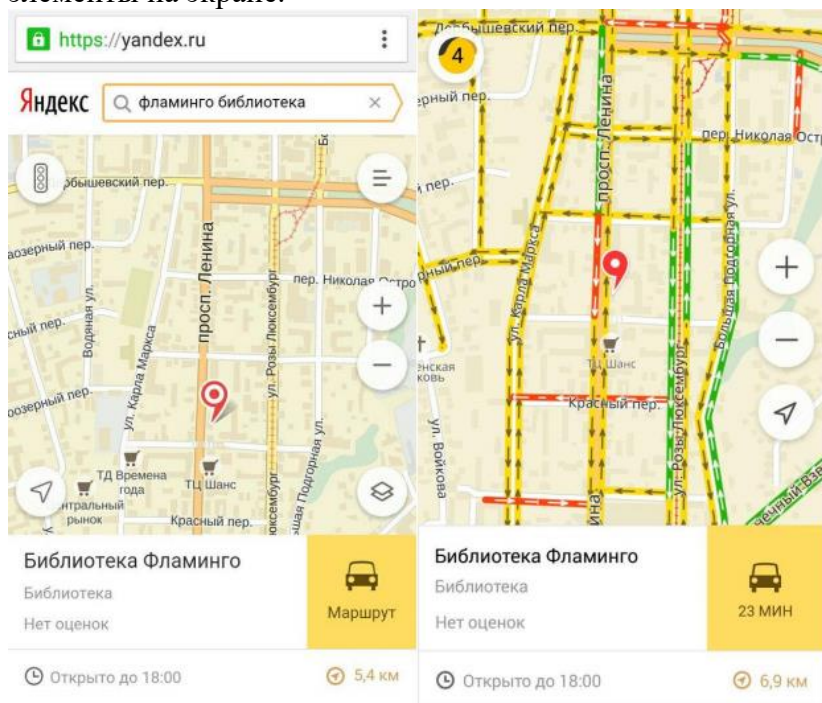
элементы на экране.

https://yandex.ru

Яндекс фламинго библиотека

обышевский пер.
аозерный пер.
просп. Ленина
пер. Николая Остро
ул. Розы Люксембург
сный пер.
Водяная ул.
ул. Карла Маркса
озерный пер.
ТД Времена года
ТЦ Шанс
ентральный рынок
Красный пер.
Большая Подгорная ул.

Библиотека Фламинго
Библиотека
Нет оценок
Маршрут
Открыто до 18:00
5,4 км

4
Добрышевский пер.
ерный пер.
й пер.
пер. Николая Остро
просп. Ленина
рный пер.
ул. Карла Маркса
Большая Подгорная ул.
ТЦ Шанс
енская ковь
Красный пер.
ул. Розы Люксембург
ул. Войкова
нина
Заречный Взв

Библиотека Фламинго
Библиотека
Нет оценок
23 МИН
Открыто до 18:00
6,9 км